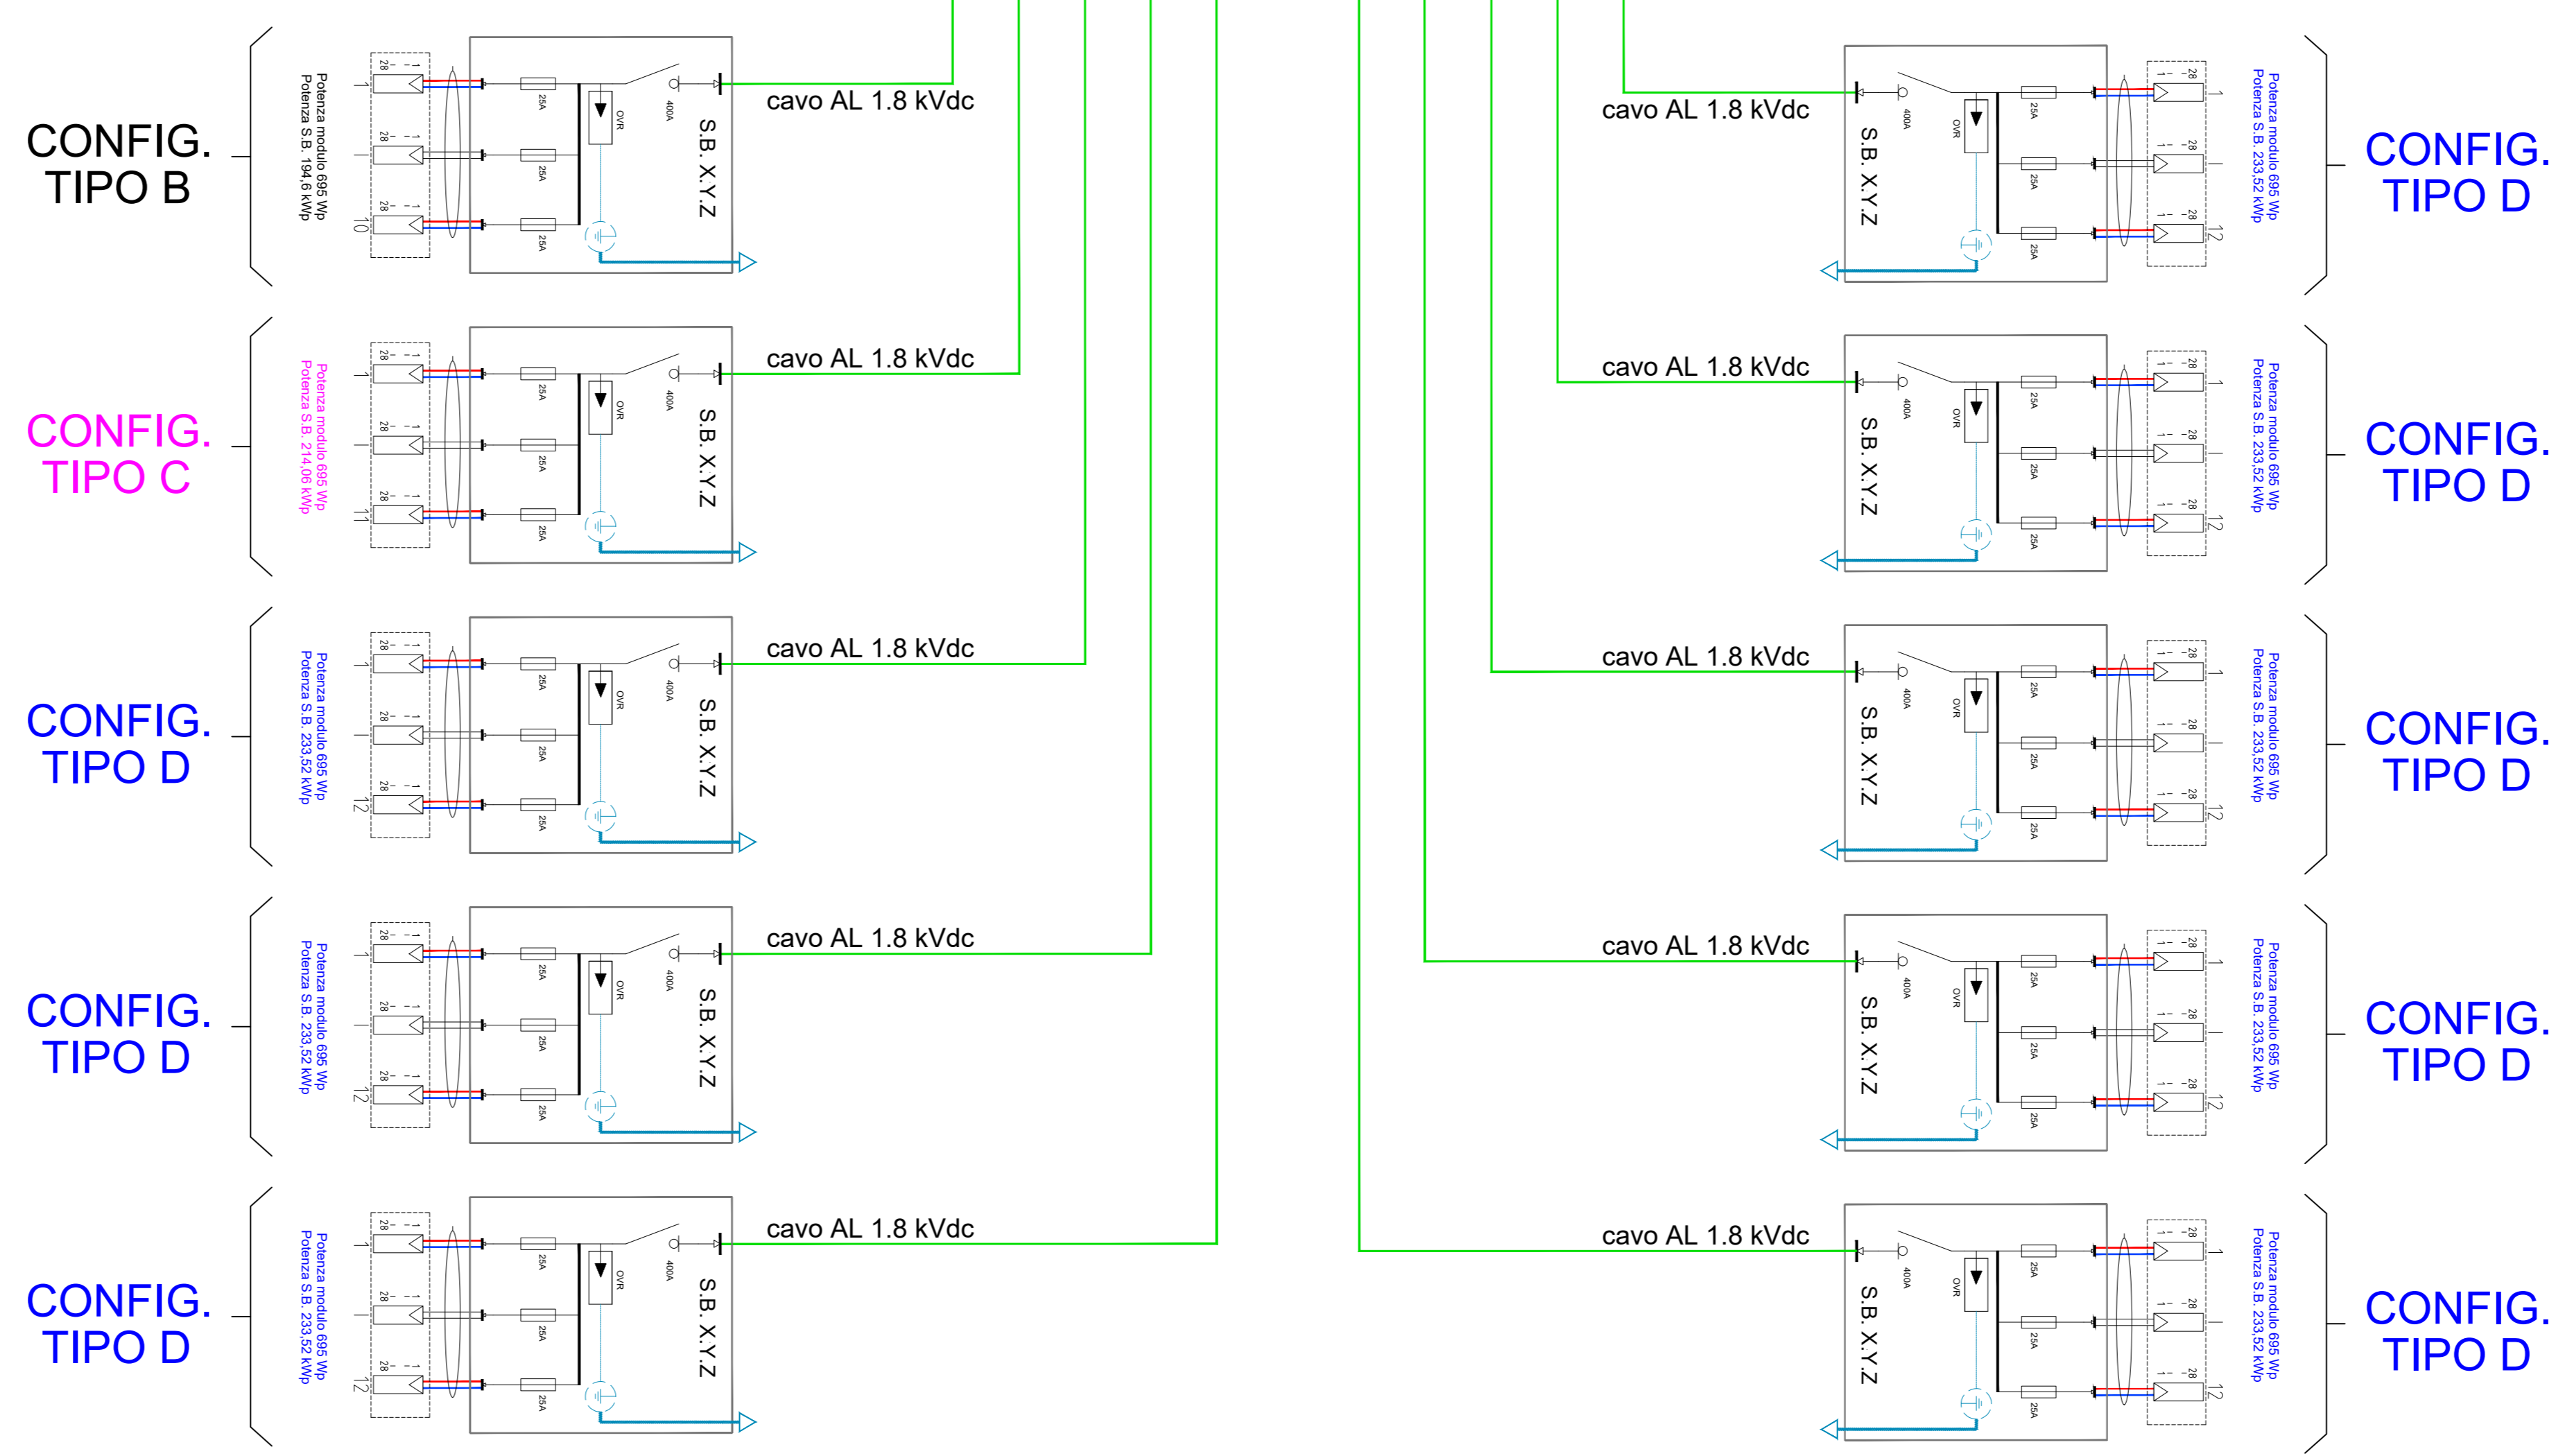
CONFIG.
TIPO B

Potenza modulo 695 Wp
Potenza S.B. 194,6 kWp

28 28 28
1 10
25A 25A 25A
OVR
400A
S.B. X.Y.Z
cavo AL 1.8 kVdc

CONFIG.
TIPO C

Potenza modulo 695 Wp
Potenza S.B. 214,06 kWp

28 28 28
1 11
25A 25A 25A
OVR
400A
S.B. X.Y.Z
cavo AL 1.8 kVdc

CONFIG.
TIPO D

Potenza modulo 695 Wp
Potenza S.B. 233,52 kWp

28 28 28
1 12
25A 25A 25A
OVR
400A
S.B. X.Y.Z
cavo AL 1.8 kVdc

CONFIG.
TIPO D

Potenza modulo 695 Wp
Potenza S.B. 233,52 kWp

28 28 28
1 12
25A 25A 25A
OVR
400A
S.B. X.Y.Z
cavo AL 1.8 kVdc

CONFIG.
TIPO D

Potenza modulo 695 Wp
Potenza S.B. 233,52 kWp

28 28 28
1 12
25A 25A 25A
OVR
400A
S.B. X.Y.Z
cavo AL 1.8 kVdc

cavo AL 1.8 kVdc
S.B. X.Y.Z
400A
OVR
25A 25A 25A
28 28 28
1 12
Potenza modulo 695 Wp
Potenza S.B. 233,52 kWp

CONFIG.
TIPO D

cavo AL 1.8 kVdc
S.B. X.Y.Z
400A
OVR
25A 25A 25A
28 28 28
1 12
Potenza modulo 695 Wp
Potenza S.B. 233,52 kWp

CONFIG.
TIPO D

cavo AL 1.8 kVdc
S.B. X.Y.Z
400A
OVR
25A 25A 25A
28 28 28
1 12
Potenza modulo 695 Wp
Potenza S.B. 233,52 kWp

CONFIG.
TIPO D

cavo AL 1.8 kVdc
S.B. X.Y.Z
400A
OVR
25A 25A 25A
28 28 28
1 12
Potenza modulo 695 Wp
Potenza S.B. 233,52 kWp

CONFIG.
TIPO D

cavo AL 1.8 kVdc
S.B. X.Y.Z
400A
OVR
25A 25A 25A
28 28 28
1 12
Potenza modulo 695 Wp
Potenza S.B. 233,52 kWp

CONFIG.
TIPO D